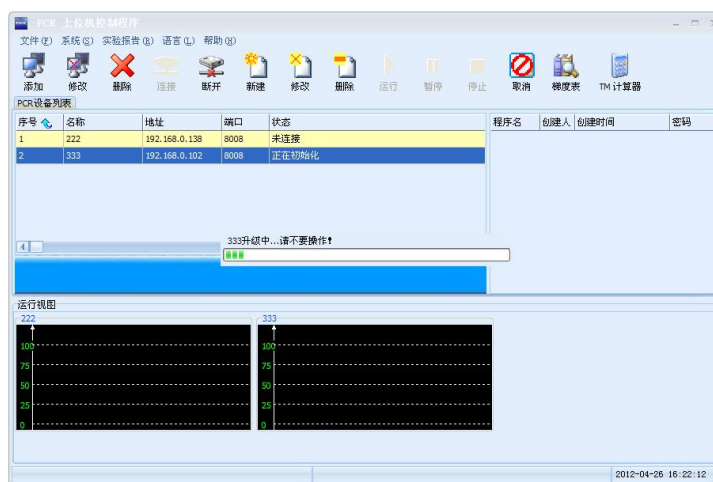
PCR 上位机控制程序

文件(F) 系统(S) 实验报告(R) 语言(L) 帮助(H)

添加 修改 删除 连接 断开 新建 修改 删除 运行 暂停 停止 取消 梯度表 TM 计算器

PCR设备列表

| 序号 | 名称 | 地址 | 端口 | 状态 |
|---|---|---|---|---|
| 1 | 222 | 192.168.0.138 | 8008 | 未连接 |
| 2 | 333 | 192.168.0.102 | 8008 | 正在初始化 |

| 程序名 | 创建人 | 创建时间 | 密码 |
|---|---|---|---|

333升级中...请不要操作!

运行视图

222
100
75
50
25
0

333
100
75
50
25
0

2012-04-26 16:22:12